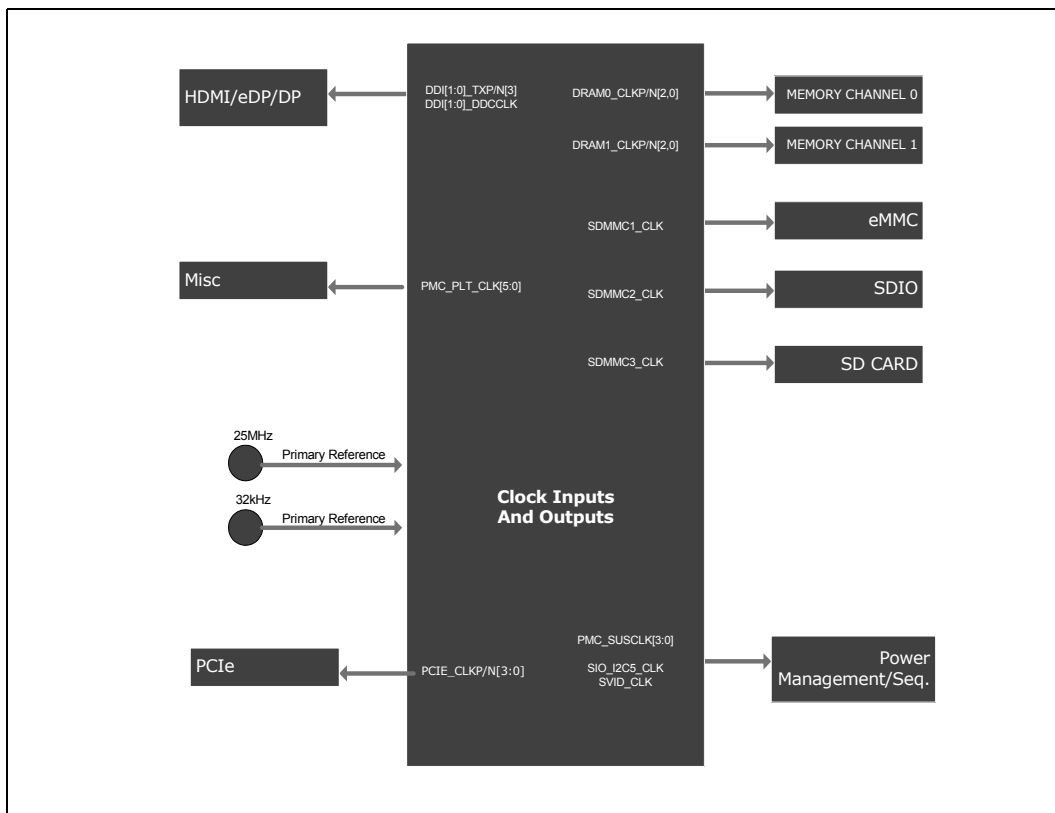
HDMI/eDP/DP

DDI[1:0]_TXP/N[3]
DDI[1:0]_DDCCLK

DRAM0_CLKP/N[2,0]

MEMORY CHANNEL 0

DRAM1_CLKP/N[2,0]

MEMORY CHANNEL 1

SDMMC1_CLK

eMMC

Misc

PMC_PLT_CLK[5:0]

SDMMC2_CLK

SDIO

SDMMC3_CLK

SD CARD

25MHz

Primary Reference

32kHz

Primary Reference

Clock Inputs
And Outputs

PMC_SUSCLK[3:0]

PCIe

PCIE_CLKP/N[3:0]

SIO_I2C5_CLK
SVID_CLK

Power
Management/Seq.